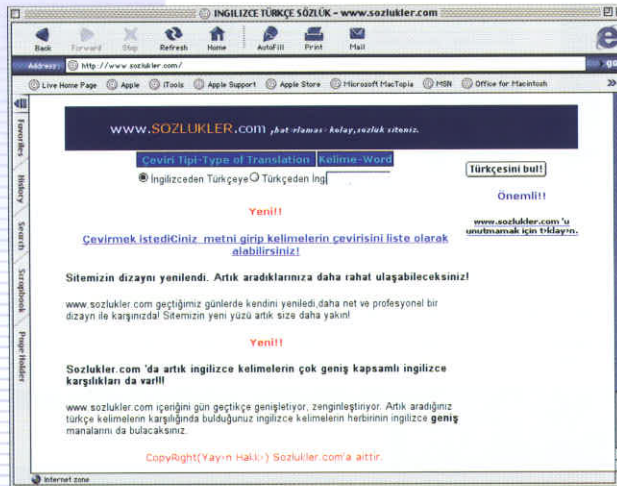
INGILIZCE TÜRKÇE SÖZLÜK - www.sozlukler.com

Back Forward Stop Refresh Home AutoFill Print Mail

Address http://www.sozlukler.com/

Live Home Page Apple iTools Apple Support Apple Store Microsoft MacTopia MSN Office for Macintosh

Favorites History Search Scrapbook Page Holder

www.SOZLUKLER.com ,hat›rlamas› kolay,sozluk sitemiz.

| Çeviri Tipi-Type of Translation | Kelime-Word |
|---|---|

İngilizceden Türkçeye Türkçeden İng

Türkçesini bul!

Önemli!!

www.sozlukler.com 'u unutmamak için t›klay›n.

Yeni!!

Çevirmek istediCiniz metni girip kelimelerin çevirisini liste olarak alabilirsiniz!

Sitemizin dizaynı yenilendi. Artık aradıklarınıza daha rahat ulaşabileceksiniz!

www.sozlukler.com geçtiğimiz günlerde kendini yeniledi,daha net ve profesyonel bir dizayn ile karşınızda! Sitemizin yeni yüzü artık size daha yakın!

Yeni!!

Sozlukler.com 'da artık ingilizce kelimelerin çok geniş kapsamlı ingilizce karşılıkları da var!!!

www.sozlukler.com içeriğini gün geçtikçe genişletiyor, zenginleştiriyor. Artık aradığınız türkçe kelimelerin karşılığında bulduğunuz ingilizce kelimelerin herbirinin ingilizce geniş manalarını da bulacaksınız.

CopyRight(Yay›n Hakk›) Sozlukler.com'a aittir.

Internet zone